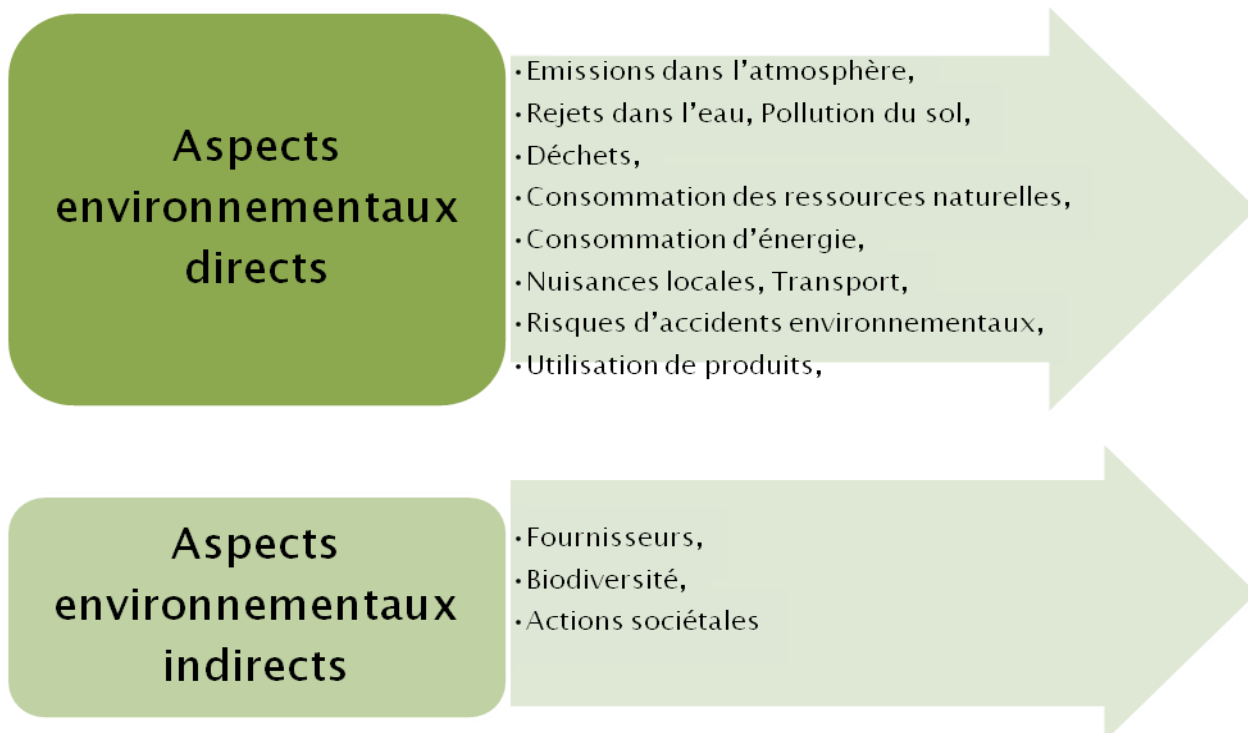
Aspects environnementaux directs

• Emissions dans l'atmosphère,
• Rejets dans l'eau, Pollution du sol,
• Déchets,
• Consommation des ressources naturelles,
• Consommation d'énergie,
• Nuisances locales, Transport,
• Risques d'accidents environnementaux,
• Utilisation de produits,

Aspects environnementaux indirects

• Fournisseurs,
• Biodiversité,
• Actions sociétales